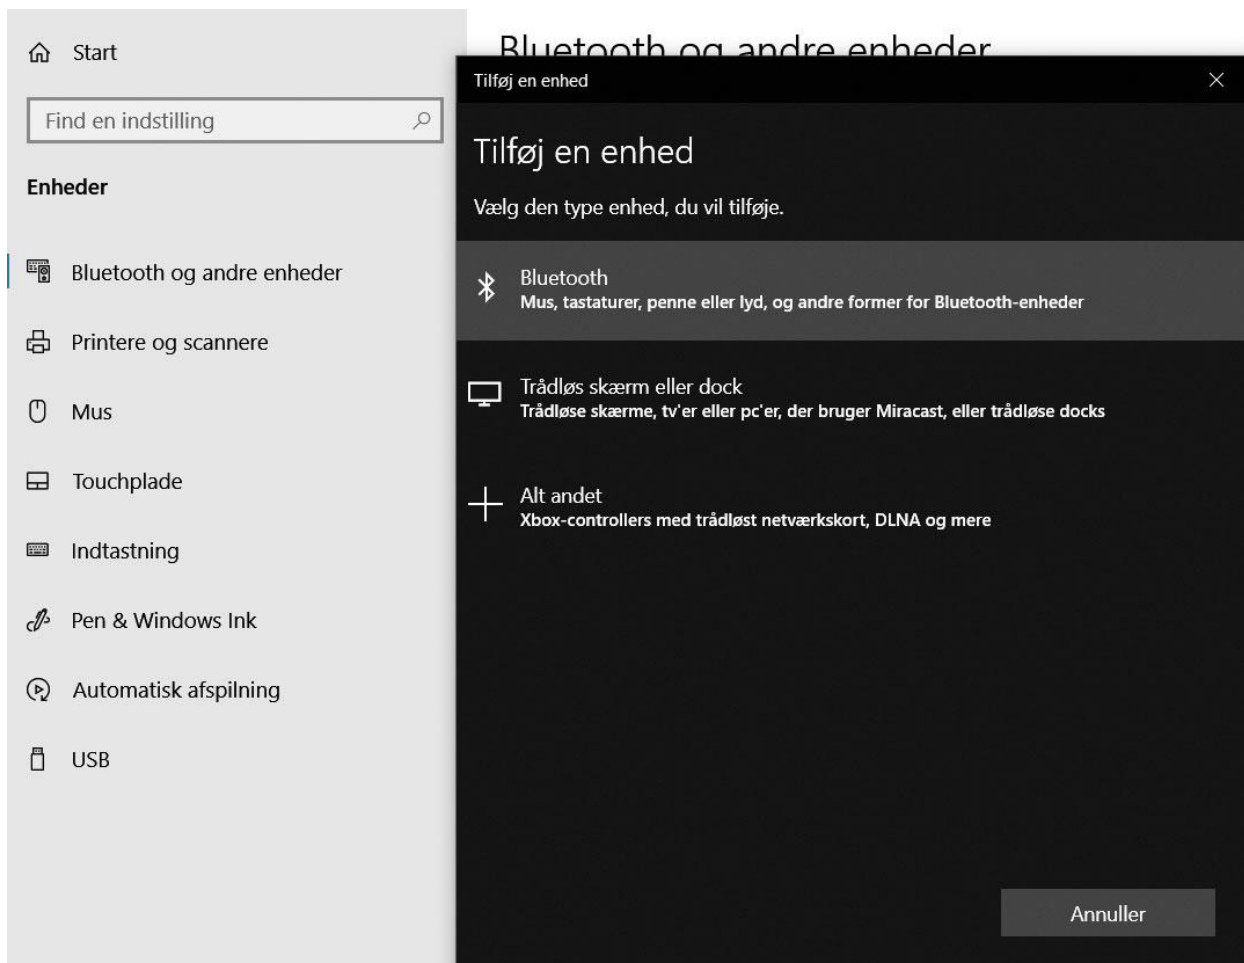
Start

Find en indstilling

Enheder

Bluetooth og andre enheder

Printere og scannere

Mus

Touchplade

Indtastning

Pen & Windows Ink

Automatisk afspilning

USB

Bluetooth og andre enheder

Tilføj en enhed

Tilføj en enhed

Vælg den type enhed, du vil tilføje.

Bluetooth
Mus, tastaturer, penne eller lyd, og andre former for Bluetooth-enheder

Trådløs skærm eller dock
Trådløse skærme, tv'er eller pc'er, der bruger Miracast, eller trådløse docks

Alt andet
Xbox-controllers med trådløst netværkskort, DLNA og mere

Annuller